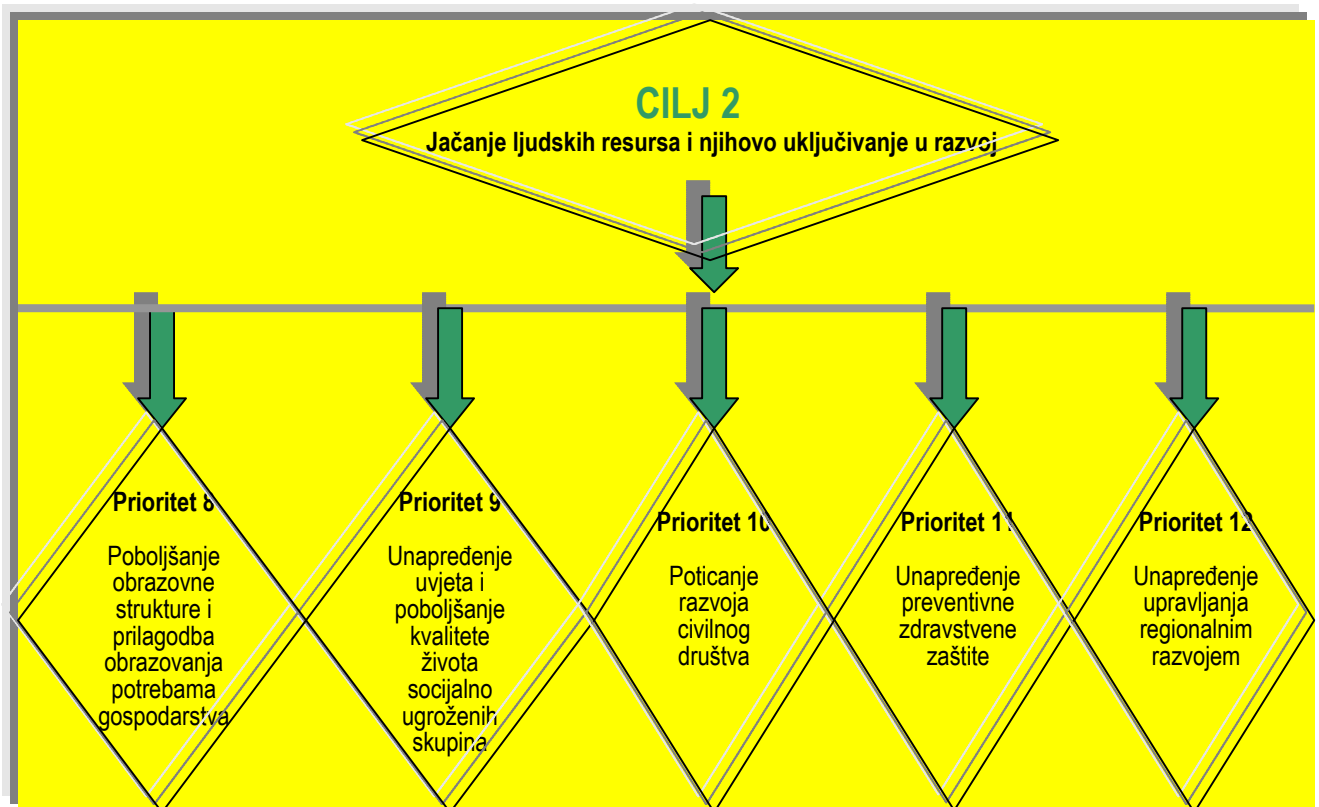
CILJ 2
Jačanje ljudskih resursa i njihovo uključivanje u razvoj

Prioritet 8
Poboljšanje obrazovne strukture i prilagodba obrazovanja potrebama gospodarstva

Prioritet 9
Unapređenje uvjeta i poboljšanje kvalitete života socijalno ugroženih skupina

Prioritet 10
Poticanje razvoja civilnog društva

Prioritet 11
Unapređenje preventivne zdravstvene zaštite

Prioritet 12
Unapređenje upravljanja regionalnim razvojem